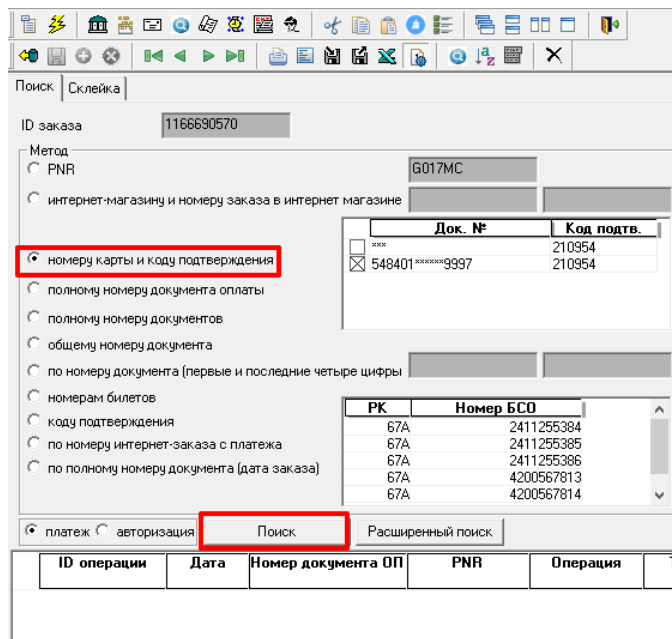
Поиск | Склейка

ID заказа 1166690570

Метод

PNR G017MC

интернет-магазину и номеру заказа в интернет магазине

| Док. № | Код подтв. |
|---|---|
| *** | 210954 |
| 548401******9997 | 210954 |

номеру карты и коду подтверждения

полному номеру документа оплаты

полному номеру документов

общему номеру документа

по номеру документа (первые и последние четыре цифры

номерам билетов

коду подтверждения

по номеру интернет-заказа с платежа

по полному номеру документа (дата заказа)

| РК | Номер БСО |
|---|---|
| 67А | 2411255384 |
| 67А | 2411255385 |
| 67А | 2411255386 |
| 67А | 4200567813 |
| 67А | 4200567814 |

платеж авторизация Поиск Расширенный поиск

| ID операции | Дата | Номер документа ОП | PNR | Операция |
|---|---|---|---|---|